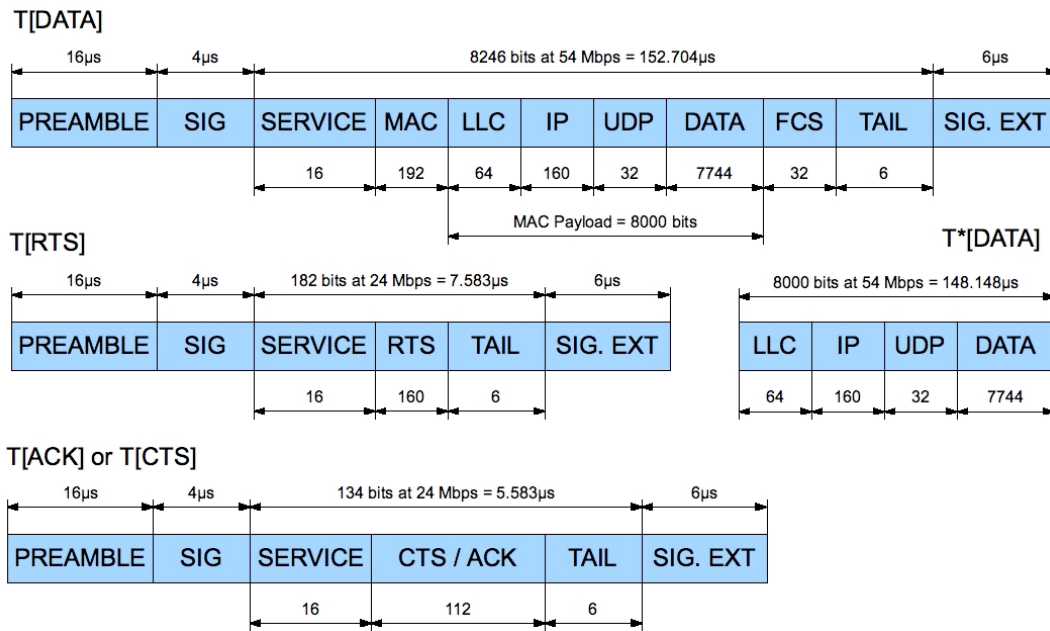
T[DATA]

16µs | 4µs | 8246 bits at 54 Mbps = 152.704µs | 6µs

| PREAMBLE | SIG | SERVICE | MAC | LLC | IP | UDP | DATA | FCS | TAIL | SIG. EXT |
|---|---|---|---|---|---|---|---|---|---|---|
| | | 16 | 192 | 64 | 160 | 32 | 7744 | 32 | 6 | |

MAC Payload = 8000 bits

T[RTS]

16µs | 4µs | 182 bits at 24 Mbps = 7.583µs | 6µs

| PREAMBLE | SIG | SERVICE | RTS | TAIL | SIG. EXT |
|---|---|---|---|---|---|
| | | 16 | 160 | 6 | |

T*[DATA]

8000 bits at 54 Mbps = 148.148µs

| LLC | IP | UDP | DATA |
|---|---|---|---|
| 64 | 160 | 32 | 7744 |

T[ACK] or T[CTS]

16µs | 4µs | 134 bits at 24 Mbps = 5.583µs | 6µs

| PREAMBLE | SIG | SERVICE | CTS / ACK | TAIL | SIG. EXT |
|---|---|---|---|---|---|
| | | 16 | 112 | 6 | |